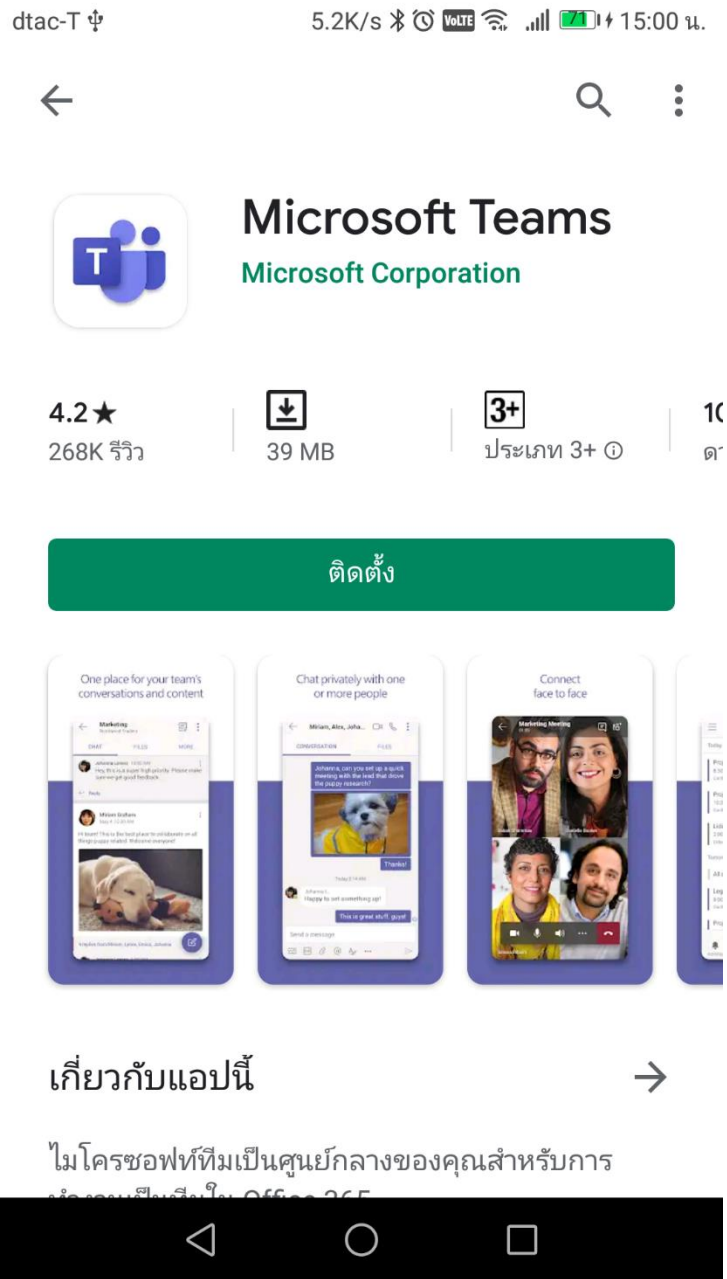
dtac-T 5.2K/s 71 15:00 น.

Microsoft Teams
Microsoft Corporation

4.2★
268K รีวิว

39 MB

3+
ประเภท 3+ ⓘ

1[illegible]
ด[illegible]

ติดตั้ง

One place for your team's conversations and content

Marketing
CHAT FILES MORE

Miriam Graham
Hi team! This is the best place to collaborate on all things puppy related. Welcome everyone!

Chat privately with one or more people

Miriam, Alex, Johanna...
CONVERSATION FILES
Johanna, can you set up a quick meeting with the lead that drove the puppy research?
Thanks!
Happy to set something up!
This is great stuff, guys!
Send a message

Connect face to face

Marketing Meeting

เกี่ยวกับแอปนี้

ไมโครซอฟท์ทีมเป็นศูนย์กลางของคุณสำหรับการ
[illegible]